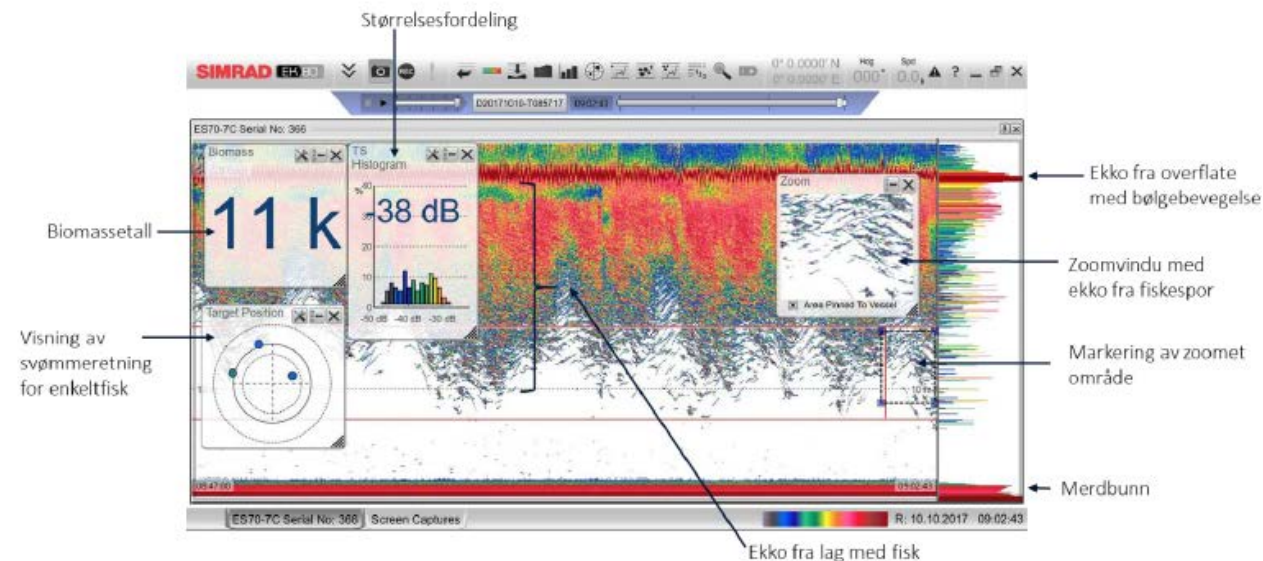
Størrelsesfordeling

SIMRAD EK80

0° 0.0000' N
0° 0.0000' E
Hdg 000°
Spd 0.0

D20171010-T085717 09:02:43

ES70-7C Serial No: 366

Biomass

11 k

TS Histogram

38 dB

%
30
20
10
-50 dB -40 dB -30 dB

Target Position

Zoom

Area Pinned To Vessel

10 m

05:47:00

09:02:43

Ekko fra overflate med bølgebevegelse

Biomassetall

Zoomvindu med ekko fra fiskespor

Visning av svømmeretning for enkeltfisk

Markering av zoomet område

Merdbunn

ES70-7C Serial No: 366 Screen Captures

R: 10.10.2017 09:02:43

Ekko fra lag med fisk